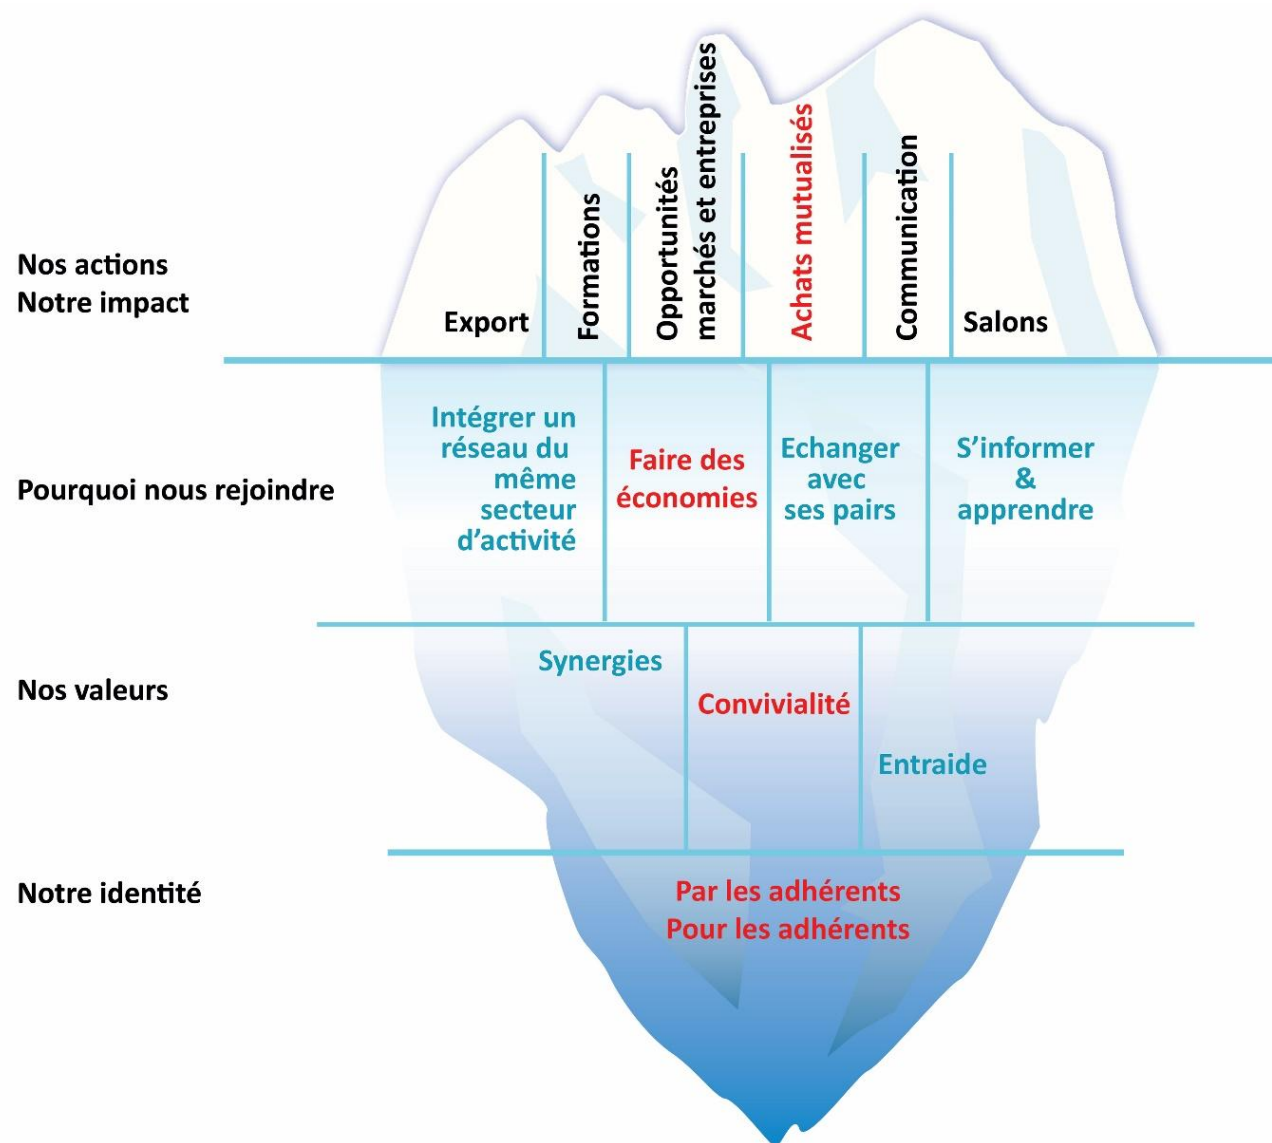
Nos actions
Notre impact

Export

Formations

Opportunités marchés et entreprises

Achats mutualisés

Communication

Salons

Pourquoi nous rejoindre

Intégrer un réseau du même secteur d'activité

Faire des économies

Echanger avec ses pairs

S'informer & apprendre

Nos valeurs

Synergies

Convivialité

Entraide

Notre identité

Par les adhérents
Pour les adhérents